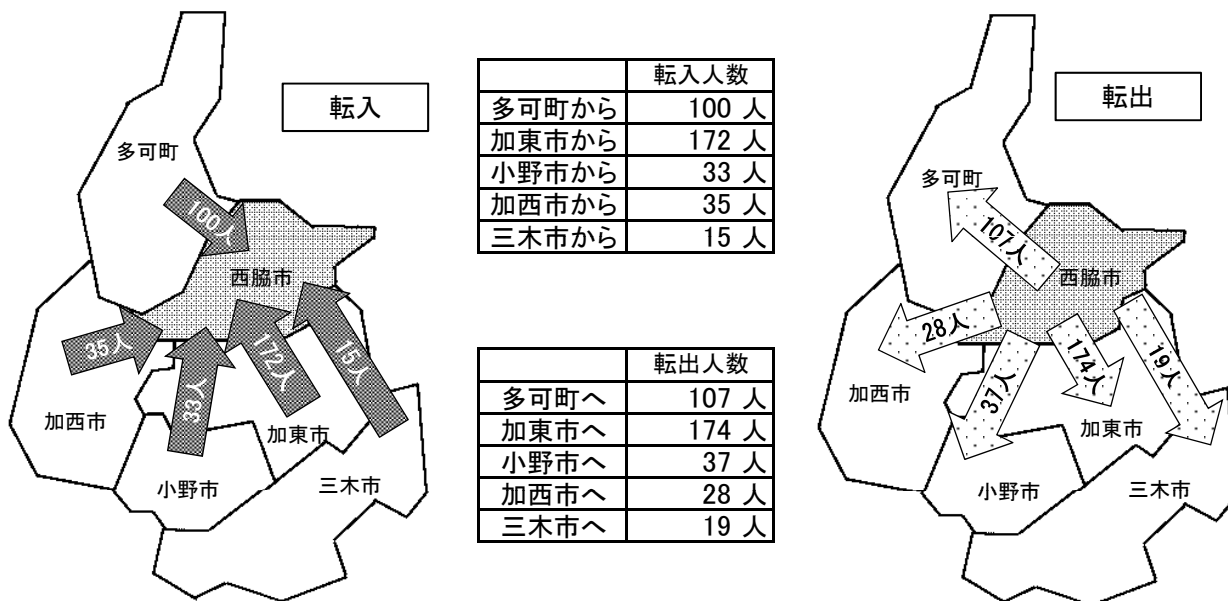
転入

多可町

100人

西脇市

35人

33人

172人

15人

加西市

加東市

小野市

三木市

|  | 転入人数 |
|---|---|
| 多可町から | 100 人 |
| 加東市から | 172 人 |
| 小野市から | 33 人 |
| 加西市から | 35 人 |
| 三木市から | 15 人 |

|  | 転出人数 |
|---|---|
| 多可町へ | 107 人 |
| 加東市へ | 174 人 |
| 小野市へ | 37 人 |
| 加西市へ | 28 人 |
| 三木市へ | 19 人 |

転出

多可町

107人

西脇市

28人

174人

19人

37人

加西市

加東市

小野市

三木市